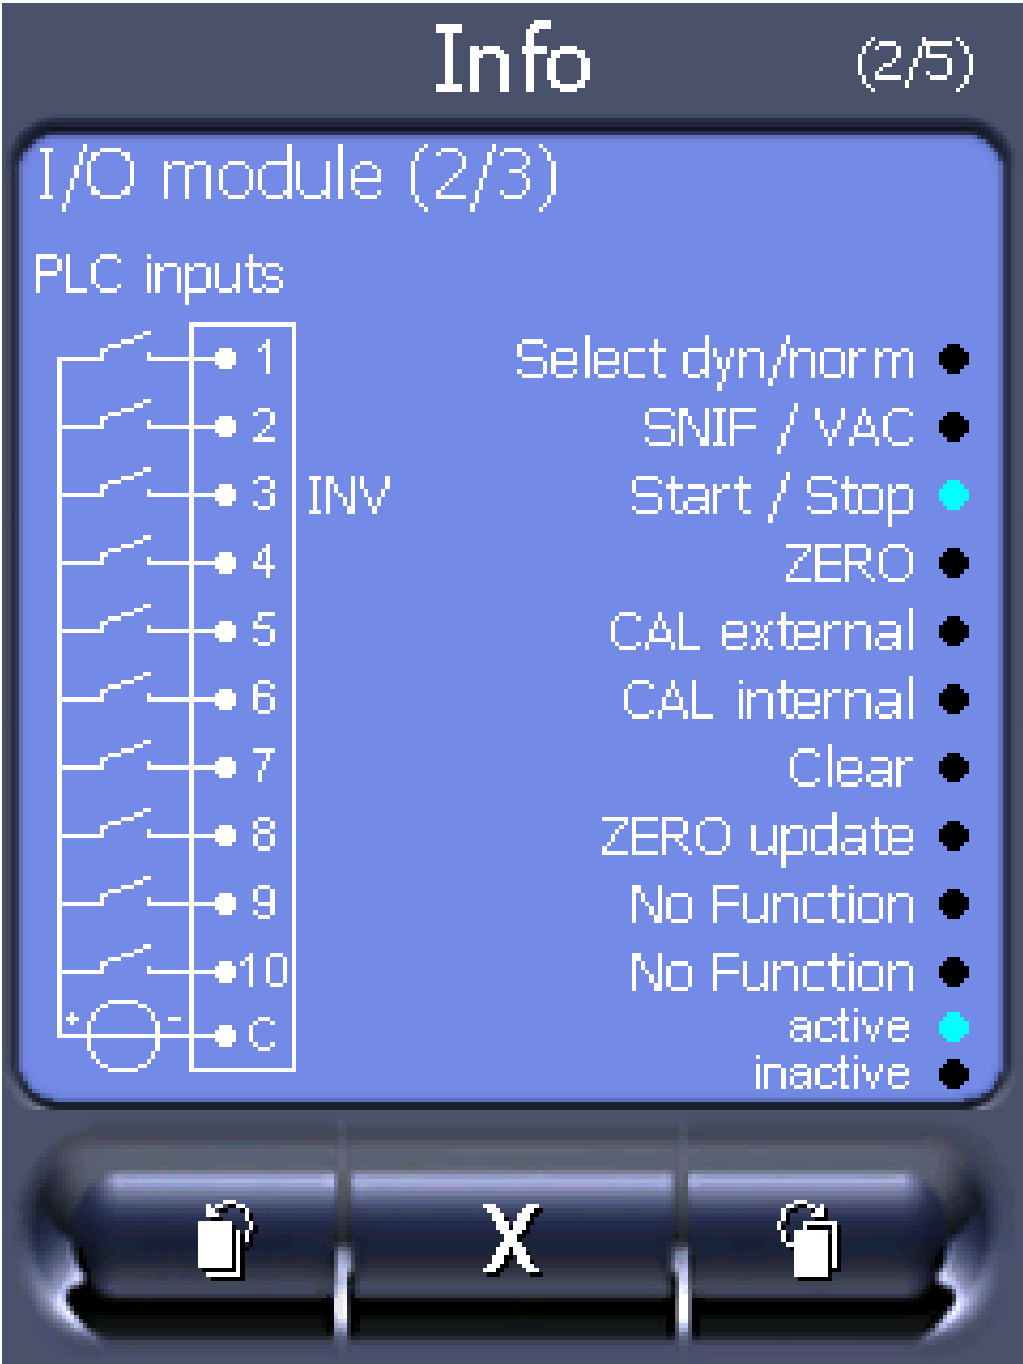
Info (2/5)

I/O module (2/3)

PLC inputs

1 Select dyn/norm
2 SNIF / VAC
3 INV Start / Stop
4 ZERO
5 CAL external
6 CAL internal
7 Clear
8 ZERO update
9 No Function
10 No Function
+ - C
active
inactive

X